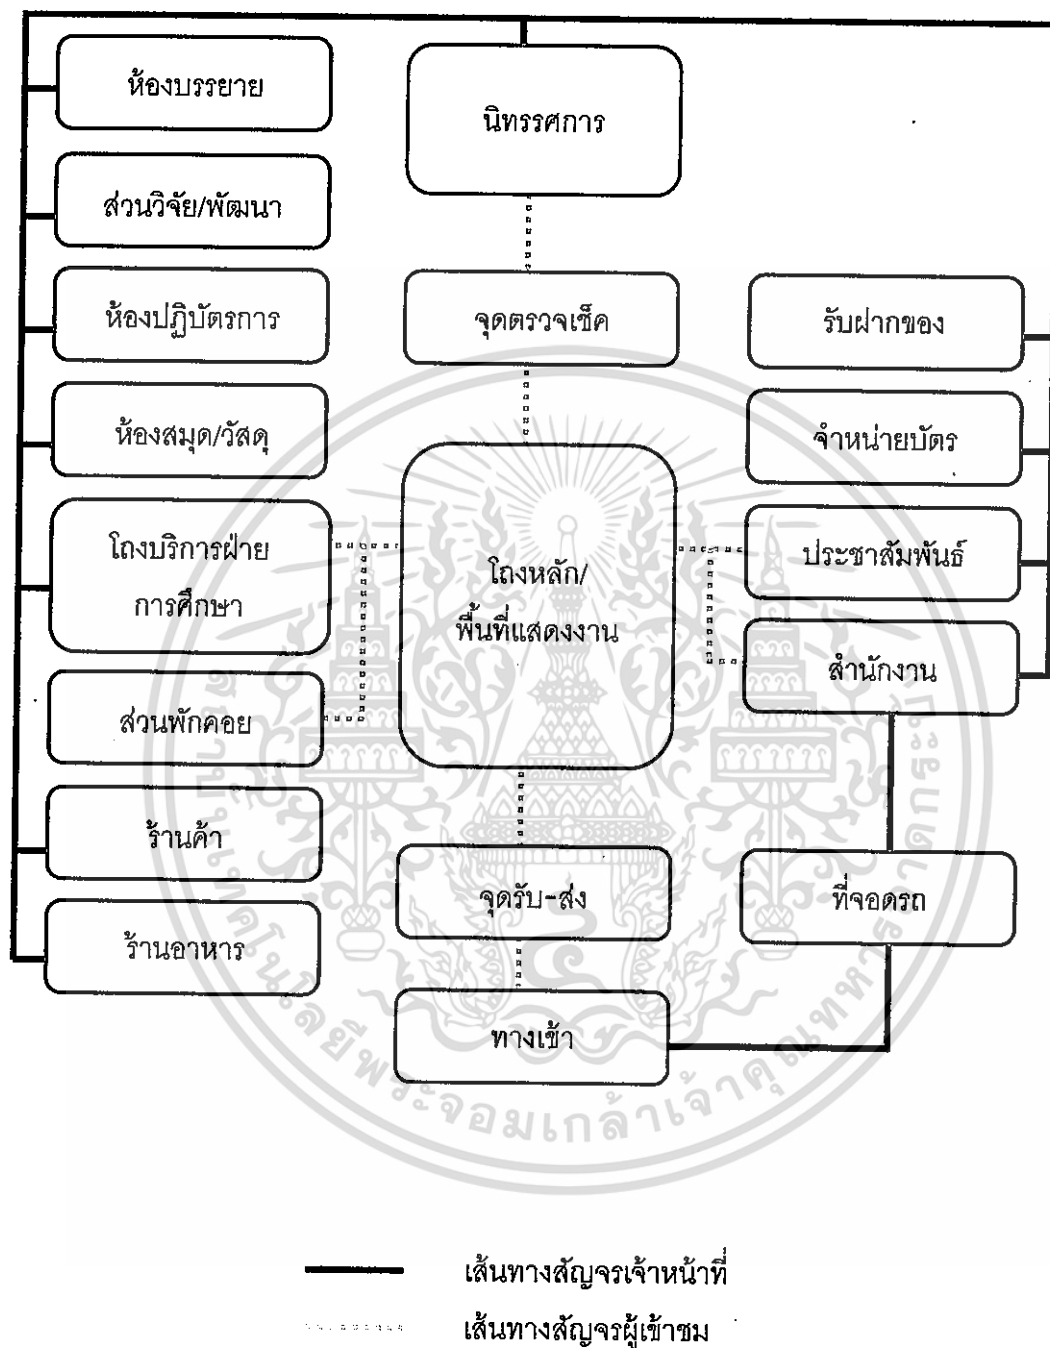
ห้องบรรยาย

นิทรรศการ

ส่วนวิจัย/พัฒนา

ห้องปฏิบัตรการ

จุดตรวจเช็ค

รับฝากของ

ห้องสมุด/วัสดุ

จำหน่ายบัตร

โถงบริการฝ่ายการศึกษา

โถงหลัก/พื้นที่แสดงงาน

ประชาสัมพันธ์

สำนักงาน

ส่วนพักคอย

ร้านค้า

จุดรับ-ส่ง

ที่จอดรถ

ร้านอาหาร

ทางเข้า

มหาวิทยาลัยเทคโนโลยีพระจอมเกล้าเจ้าคุณทหารลาดกระบัง

เส้นทางสัญจรเจ้าหน้าที่

เส้นทางสัญจรผู้เข้าชม